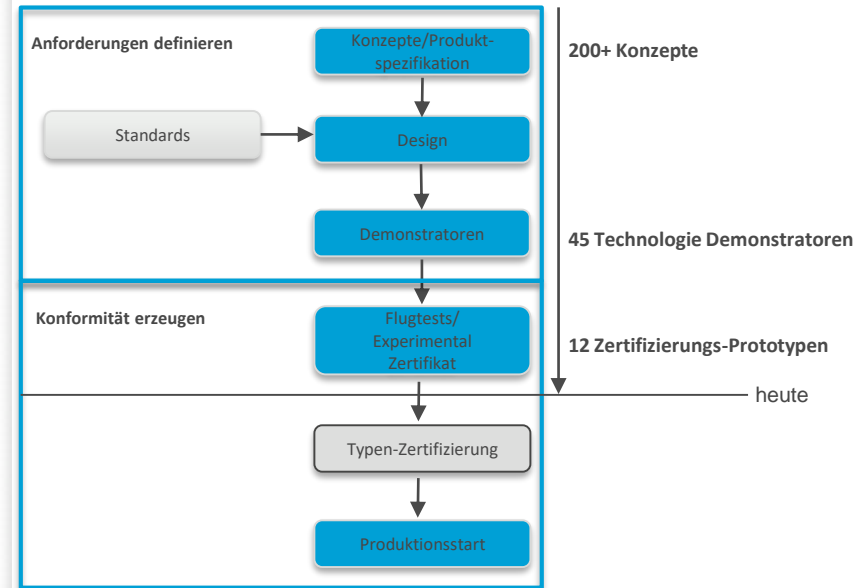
Anforderungen definieren

Konzepte/Produktspezifikation

200+ Konzepte

Standards

Design

Demonstratoren

45 Technologie Demonstratoren

Konformität erzeugen

Flugtests/ Experimental Zertifikat

12 Zertifizierungs-Prototypen

heute

Typen-Zertifizierung

Produktionsstart